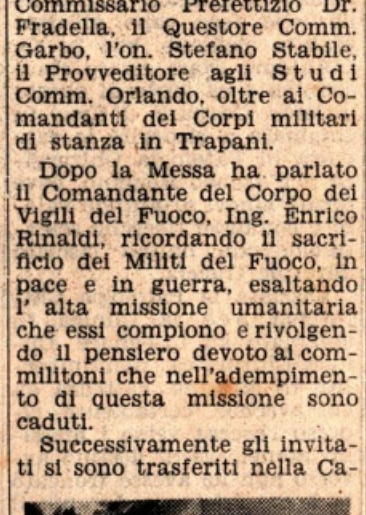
Commissario Prefettizio Dr. Fradella, il Questore Comm. Garbo, l'on. Stefano Stabile, il Provveditore agli Studi Comm. Orlando, oltre ai Comandanti dei Corpi militari di stanza in Trapani.

Dopo la Messa ha parlato il Comandante del Corpo dei Vigili del Fuoco, Ing. Enrico Rinaldi, ricordando il sacrificio dei Militi del Fuoco, in pace e in guerra, esaltando l' alta missione umanitaria che essi compiono e rivolgendo il pensiero devoto ai commilitoni che nell'adempimento di questa missione sono caduti.

Successivamente gli invitati si sono trasferiti nella Ca-